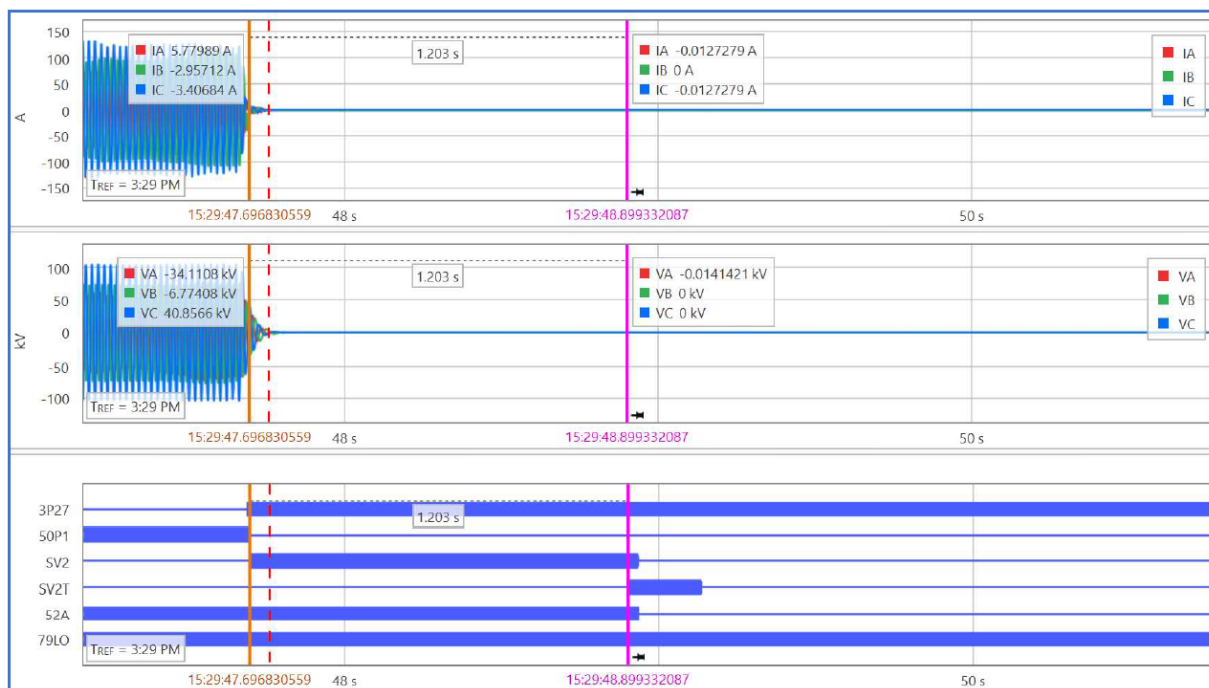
150
100
50
0
-50
-100
-150
A

IA 5.77989 A
IB -2.95712 A
IC -3.40684 A

1.203 s

IA -0.0127279 A
IB 0 A
IC -0.0127279 A

IA
IB
IC

TREF = 3:29 PM

15:29:47.696830559
48 s
15:29:48.899332087
50 s

100
50
0
-50
-100
kV

VA -34.1108 kV
VB -6.77408 kV
VC 40.8566 kV

1.203 s

VA -0.0141421 kV
VB 0 kV
VC 0 kV

VA
VB
VC

TREF = 3:29 PM

15:29:47.696830559
48 s
15:29:48.899332087
50 s

3P27
50P1
SV2
SV2T
52A
79LO

1.203 s

TREF = 3:29 PM

15:29:47.696830559
48 s
15:29:48.899332087
50 s